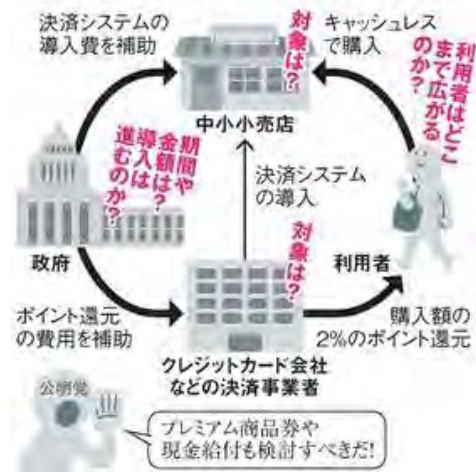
決済システムの導入費を補助

対象は？

キャッシュレスで購入

利用者はどこまで広がるのか？

中小小売店

期間や金額は？導入は進むのか？

決済システムの導入

政府

対象は？

利用者

ポイント還元の費用を補助

クレジットカード会社などの決済事業者

購入額の2%のポイント還元

公明党

プレミアム商品券や現金給付も検討すべきだ！